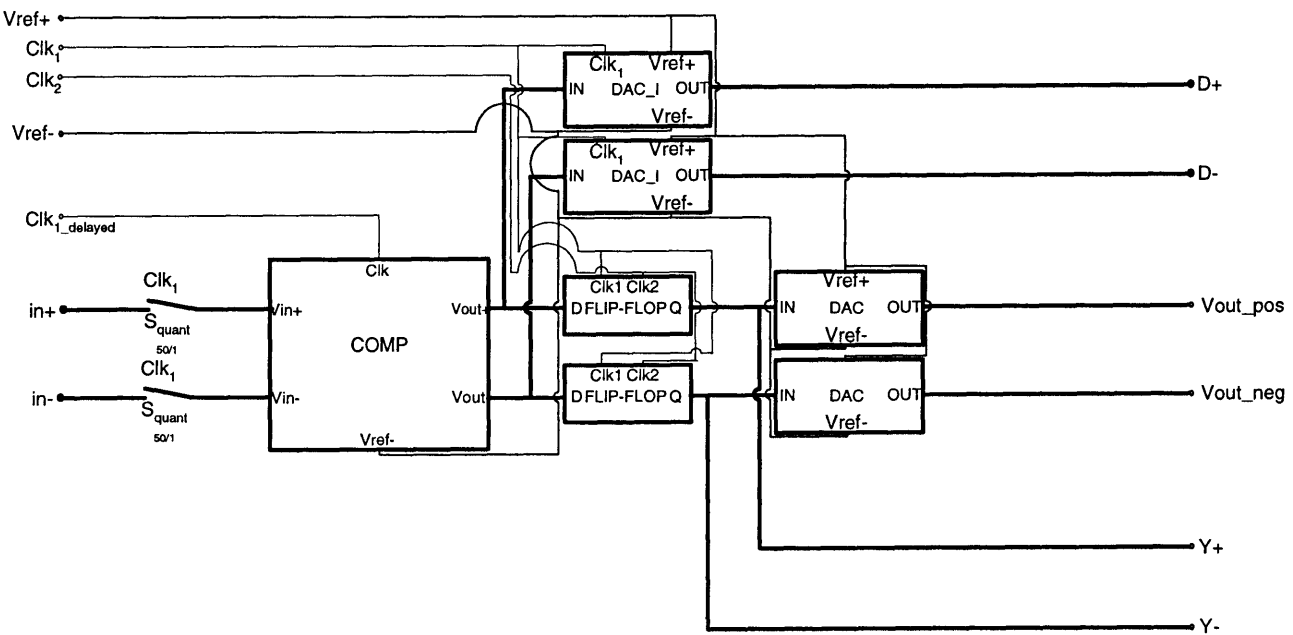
Vref+
$Clk_1$
$Clk_2$
Vref-
$Clk_{1\_delayed}$
$Clk_1$
in+
$S_{quant}$
50/1
$Clk_1$
in-
$S_{quant}$
50/1
Clk
Vin+
COMP
Vout+
Vin-
Vout
Vref-
$Clk_1$ Vref+
IN DAC_I OUT
Vref-
$Clk_1$ Vref+
IN DAC_I OUT
Vref-
Clk1 Clk2
D FLIP-FLOP Q
Clk1 Clk2
D FLIP-FLOP Q
Vref+
IN DAC OUT
Vref-
IN DAC OUT
Vref-
D+
D-
Vout_pos
Vout_neg
Y+
Y-